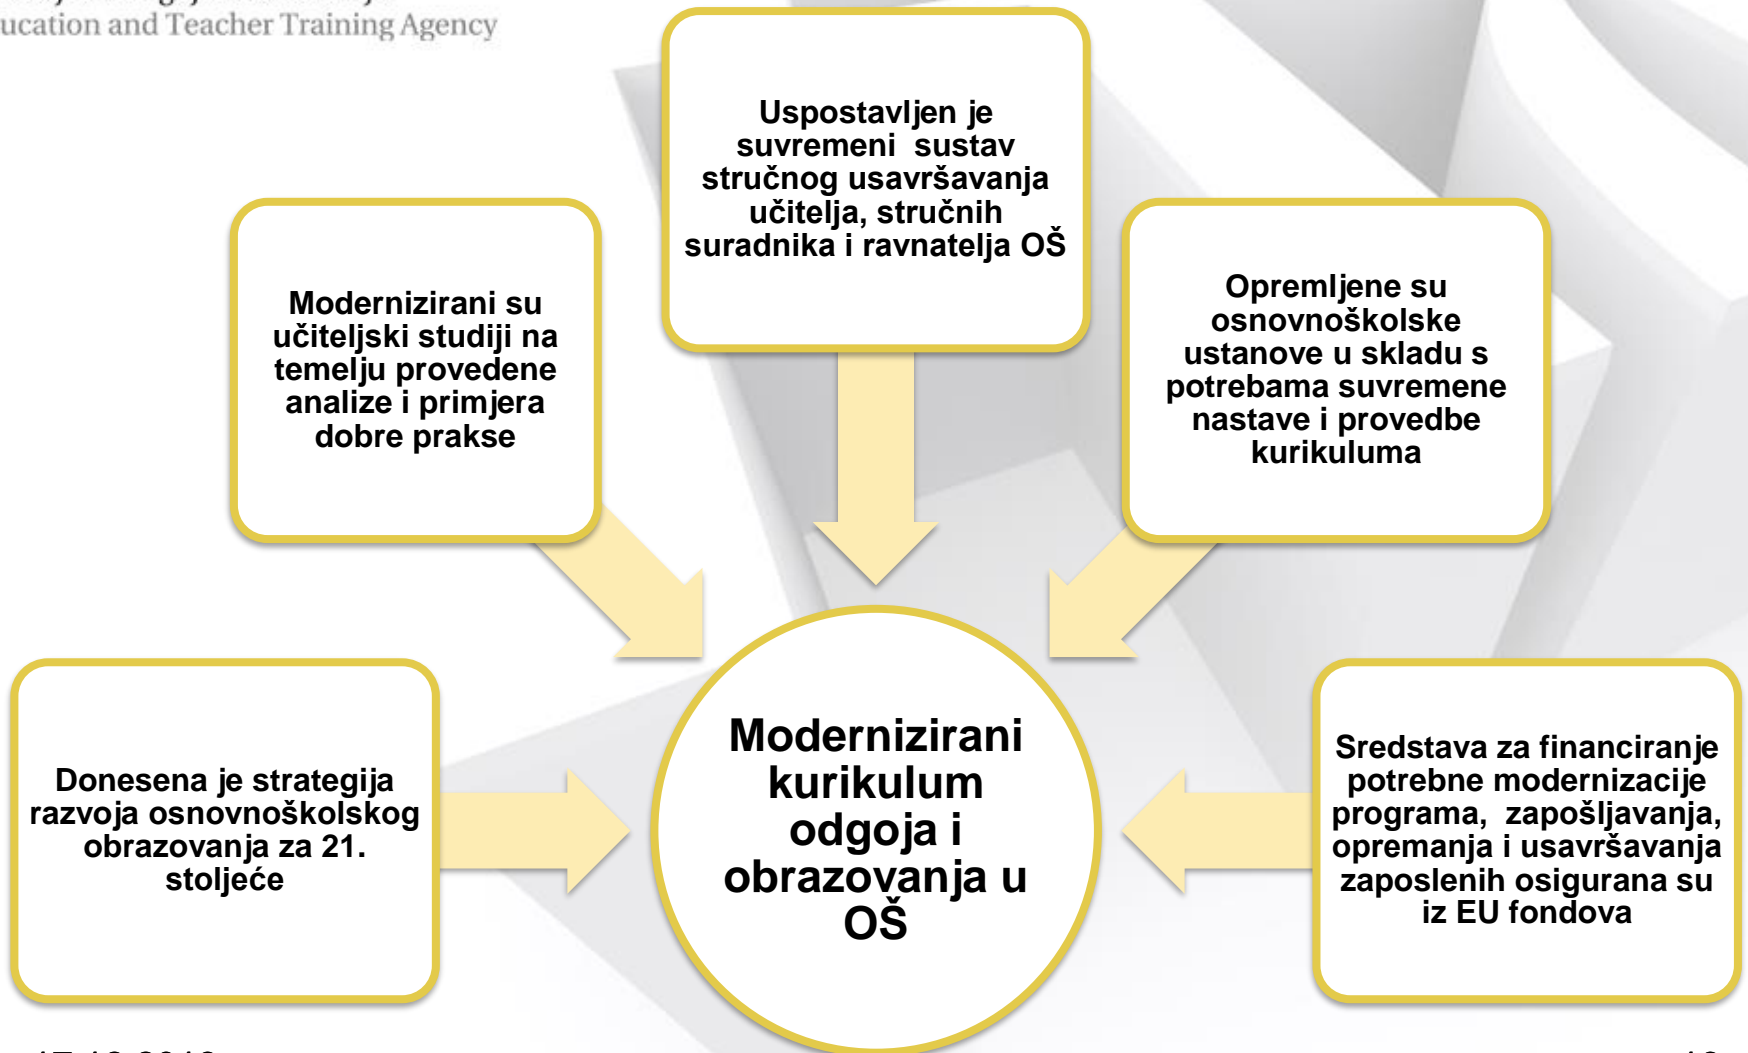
ucation and Teacher Training Agency

Uspostavljen je suvremeni sustav stručnog usavršavanja učitelja, stručnih suradnika i ravnatelja OŠ

Modernizirani su učiteljski studiji na temelju provedene analize i primjera dobre prakse

Opremljene su osnovnoškolske ustanove u skladu s potrebama suvremene nastave i provedbe kurikuluma

Donesena je strategija razvoja osnovnoškolskog obrazovanja za 21. stoljeće

Modernizirani kurikulum odgoja i obrazovanja u OŠ

Sredstava za financiranje potrebne modernizacije programa, zapošljavanja, opremanja i usavršavanja zaposlenih osigurana su iz EU fondova

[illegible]